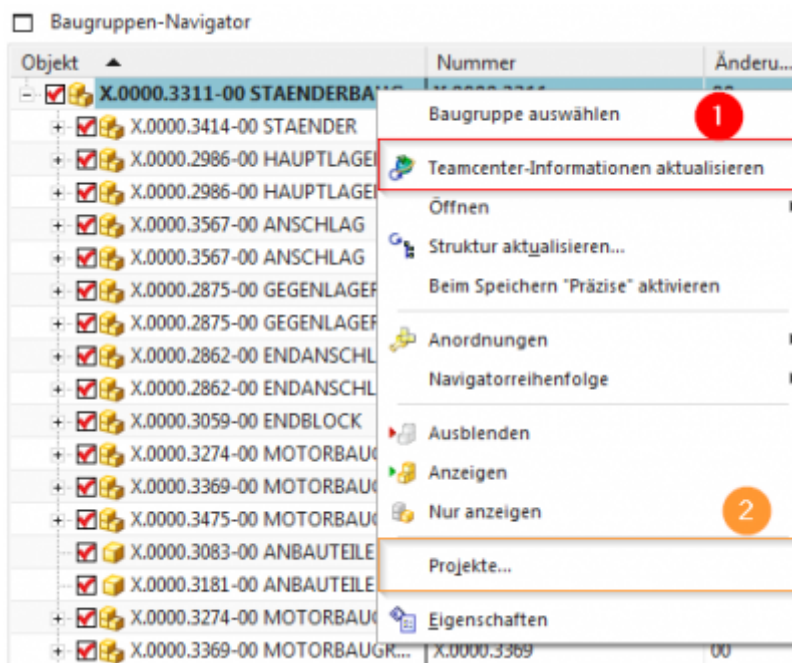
Baugruppen-Navigator

| Objekt | Nummer | Änderu... |
|---|---|---|
| X.0000.3311-00 STAENDERBAU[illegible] | X.0000.3311 | 00 |
| X.0000.3414-00 STAENDER | | |
| X.0000.2986-00 HAUPTLAGE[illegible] | | |
| X.0000.2986-00 HAUPTLAGE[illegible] | | |
| X.0000.3567-00 ANSCHLAG | | |
| X.0000.3567-00 ANSCHLAG | | |
| X.0000.2875-00 GEGENLAGER | | |
| X.0000.2875-00 GEGENLAGER | | |
| X.0000.2862-00 ENDANSCHL | | |
| X.0000.2862-00 ENDANSCHL | | |
| X.0000.3059-00 ENDBLOCK | | |
| X.0000.3274-00 MOTORBAU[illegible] | | |
| X.0000.3369-00 MOTORBAU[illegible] | | |
| X.0000.3475-00 MOTORBAU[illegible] | | |
| X.0000.3083-00 ANBAUTEILE | | |
| X.0000.3181-00 ANBAUTEILE | | |
| X.0000.3274-00 MOTORBAU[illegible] | | |
| X.0000.3369-00 MOTORBAUGR... | X.0000.3369 | 00 |

Baugruppe auswählen
1
Teamcenter-Informationen aktualisieren
Öffnen
Struktur aktualisieren...
Beim Speichern "Präzise" aktivieren
Anordnungen
Navigatorreihenfolge
Ausblenden
Anzeigen
Nur anzeigen
2
Projekte...
Eigenschaften